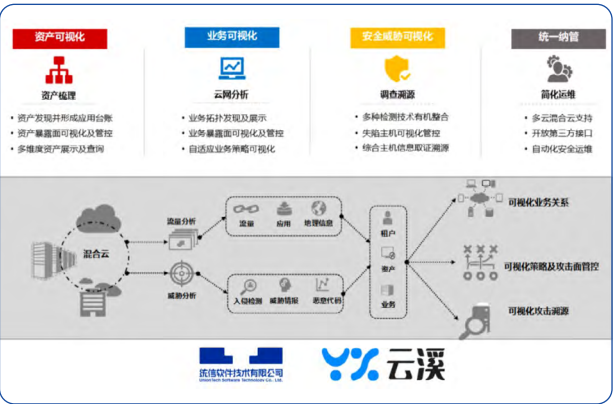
资产可视化

资产梳理

• 资产发现并形成应用台账
• 资产暴露面可视化及管控
• 多维度资产展示及查询

业务可视化

云网分析

• 业务拓扑发现及展示
• 业务暴露面可视化及管控
• 自适应业务策略可视化

安全威胁可视化

调查溯源

• 多种检测技术有机整合
• 失陷主机可视化管控
• 综合主机信息取证溯源

统一纳管

简化运维

• 多元混合云支持
• 开放第三方接口
• 自动化安全运维

混合云

流量分析

流量 应用 地理信息

威胁分析

入侵检测 威胁情报 恶意代码

租户

资产

业务

可视化业务关系

可视化策略及攻击面管控

可视化攻击溯源

优炫软件技术有限公司
UnionTech Software Technology Co., Ltd.

云溪